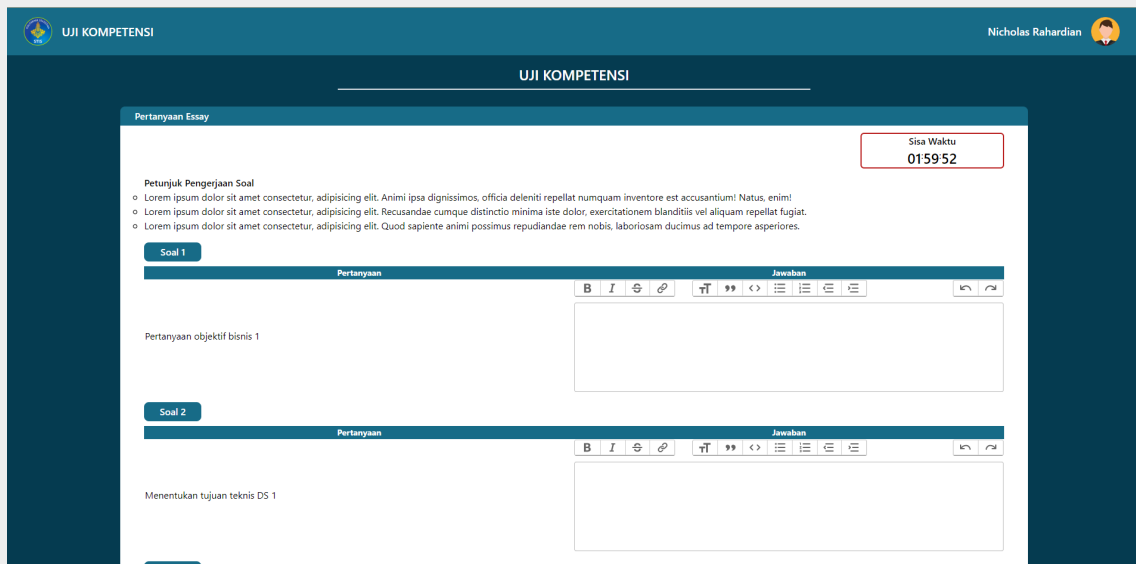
UJI KOMPETENSI

Nicholas Rahardian

UJI KOMPETENSI

Pertanyaan Essay

Sisa Waktu
01:59:52

Petunjuk Pengerjaan Soal

- Lorem ipsum dolor sit amet consectetur, adipisicing elit. Animi ipsa dignissimos, officia deleniti repellat numquam inventore est accusantium! Natus, enim!
- Lorem ipsum dolor sit amet consectetur, adipisicing elit. Recusandae cumque distinctio minima iste dolor, exercitationem blanditiis vel aliquam repellat fugiat.
- Lorem ipsum dolor sit amet consectetur, adipisicing elit. Quod sapiente animi possimus repudiandae rem nobis, laboriosam ducimus ad tempore asperiores.

Soal 1

| Pertanyaan | Jawaban |
|---|---|
| Pertanyaan objektif bisnis 1 | |

Soal 2

| Pertanyaan | Jawaban |
|---|---|
| Menentukan tujuan teknis DS 1 | |